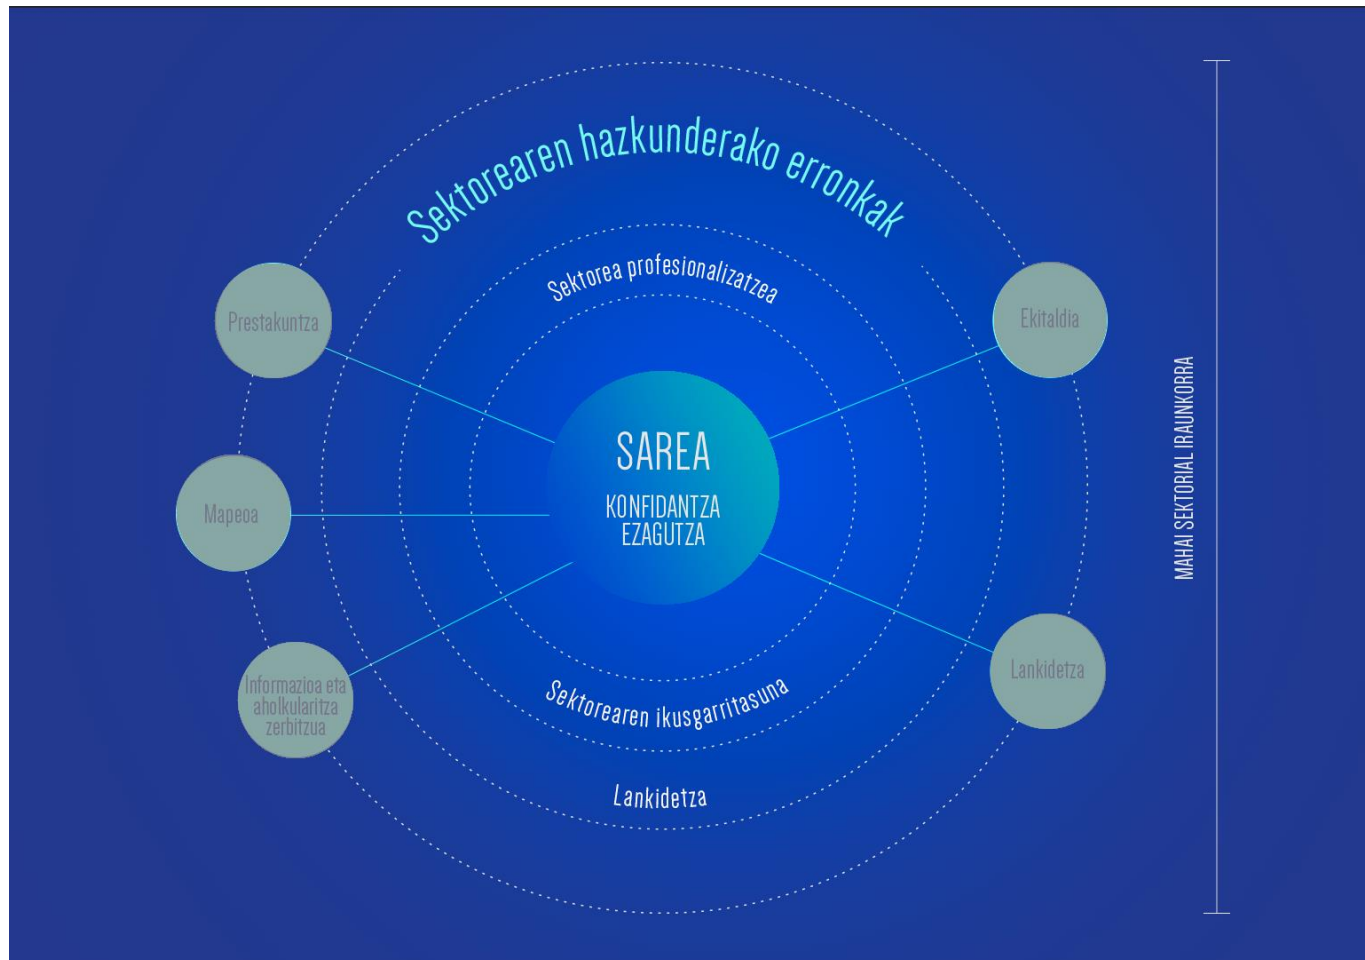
Sektorearen hazkunderako erronkak

Sektorea profesionalizatzea

Prestakuntza

Ekitaldia

SAREA

KONFIDANTZA
EZAGUTZA

Mapeoa

Informazioa eta aholkularitza zerbitzua

Lankidetza

Sektorearen ikusgarritasuna

Lankidetza

MAHAI SEKTORIAL IRAUNKORRA